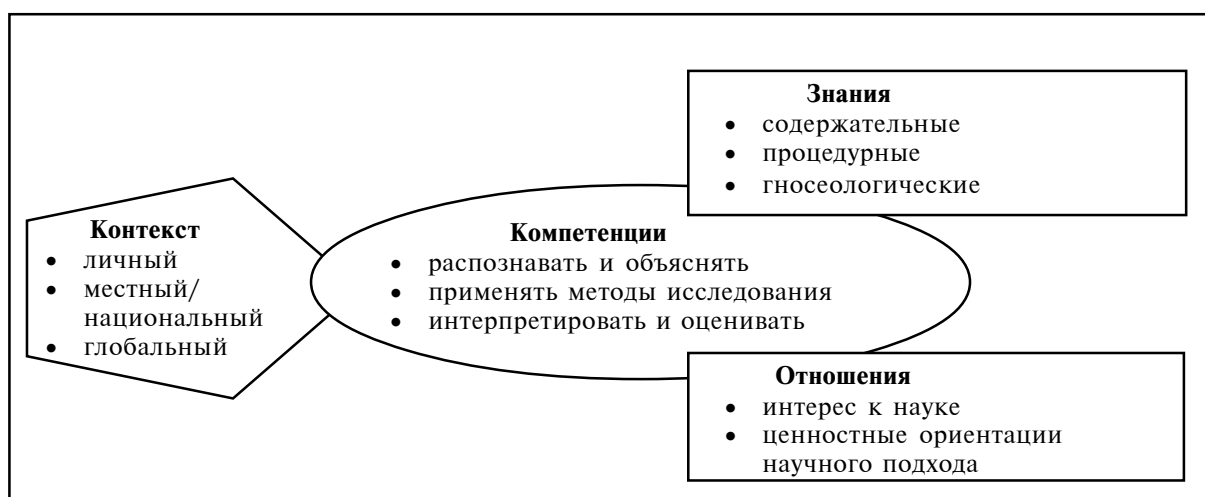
Знания
• содержательные
• процедурные
• гносеологические

Контекст
• личный
• местный/ национальный
• глобальный

Компетенции
• распознавать и объяснять
• применять методы исследования
• интерпретировать и оценивать

Отношения
• интерес к науке
• ценностные ориентации научного подхода